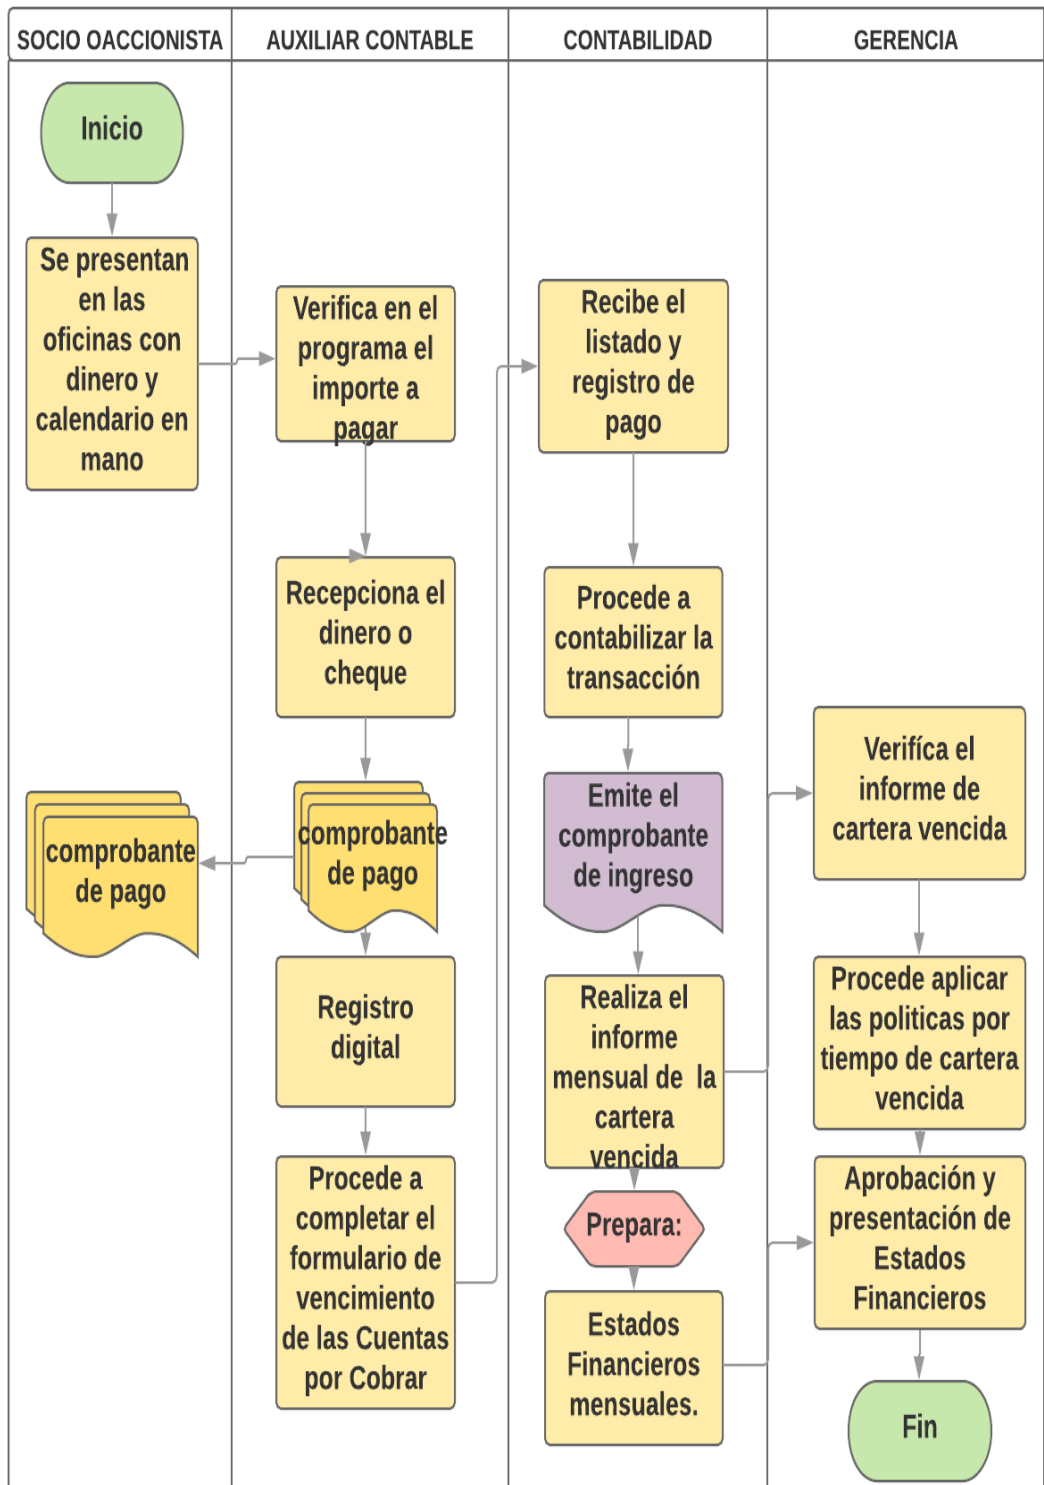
| SOCIO OACCIONISTA | AUXILIAR CONTABLE | CONTABILIDAD | GERENCIA |
|---|---|---|---|

Inicio

Se presentan en las oficinas con dinero y calendario en mano

comprobante de pago

Verifica en el programa el importe a pagar

Recepciona el dinero o cheque

comprobante de pago

Registro digital

Procede a completar el formulario de vencimiento de las Cuentas por Cobrar

Recibe el listado y registro de pago

Procede a contabilizar la transacción

Emite el comprobante de ingreso

Realiza el informe mensual de la cartera vencida

Prepara:

Estados Financieros mensuales.

Verifíca el informe de cartera vencida

Procede aplicar las politicas por tiempo de cartera vencida

Aprobación y presentación de Estados Financieros

Fin